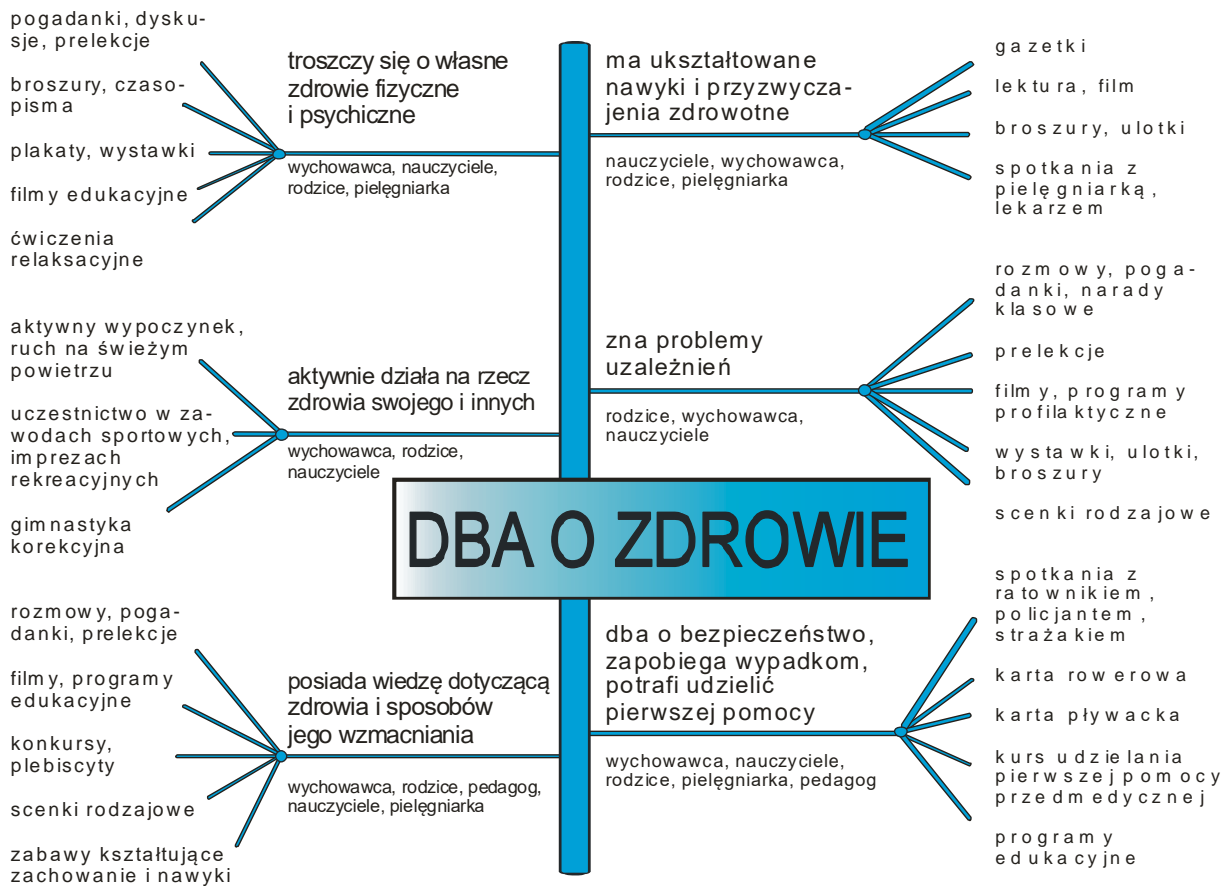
DBA O ZDROWIE

pogadanki, dyskusje, prelekcje

broszury, czasopisma

plakaty, wystawki

filmy edukacyjne

ćwiczenia relaksacyjne

troszczy się o własne zdrowie fizyczne i psychiczne

wychowawca, nauczyciele, rodzice, pielęgniarka

aktywny wypoczynek, ruch na świeżym powietrzu

uczestnictwo w zawodach sportowych, imprezach rekreacyjnych

gimnastyka korekcyjna

aktywnie działa na rzecz zdrowia swojego i innych

wychowawca, rodzice, nauczyciele

rozmowy, pogadanki, prelekcje

filmy, programy edukacyjne

konkursy, plebiscyty

scenki rodzajowe

zabawy kształtujące zachowanie i nawyki

posiada wiedzę dotyczącą zdrowia i sposobów jego wzmacniania

wychowawca, rodzice, pedagog, nauczyciele, pielęgniarka

ma ukształtowane nawyki i przyzwyczajenia zdrowotne

nauczyciele, wychowawca, rodzice, pielęgniarka

gazetki

lektura, film

broszury, ulotki

spotkania z pielęgniarką, lekarzem

zna problemy uzależnień

rodzice, wychowawca, nauczyciele

rozmowy, pogadanki, narady klasowe

prelekcje

filmy, programy profilaktyczne

wystawki, ulotki, broszury

scenki rodzajowe

dba o bezpieczeństwo, zapobiega wypadkom, potrafi udzielić pierwszej pomocy

wychowawca, nauczyciele, rodzice, pielęgniarka, pedagog

spotkania z ratownikiem, policjantem, strażakiem

karta rowerowa

karta pływacka

kurs udzielania pierwszej pomocy przedmedycznej

programy edukacyjne